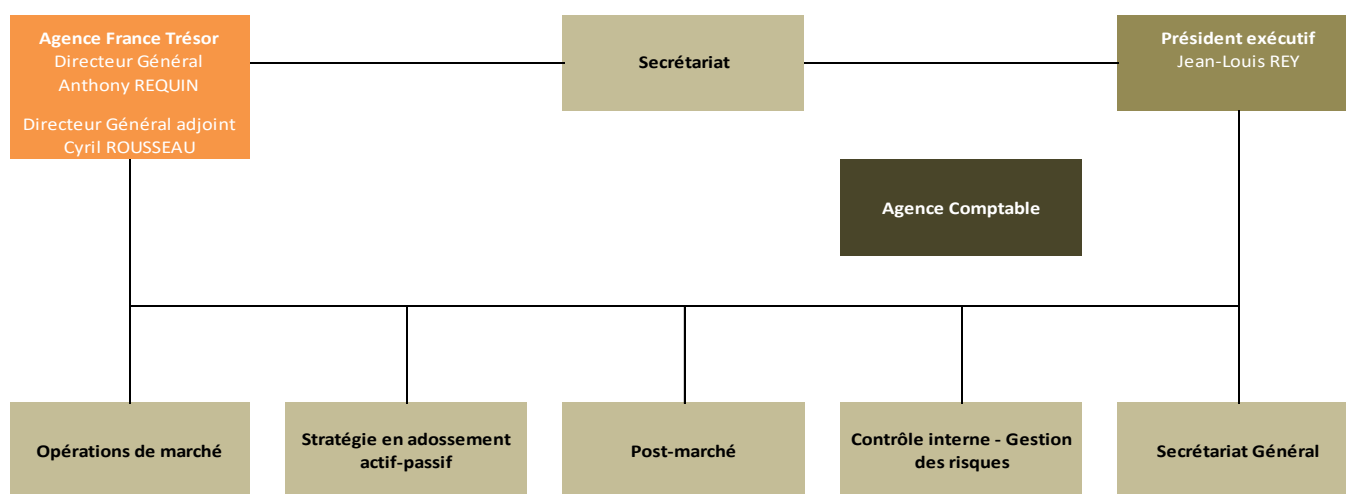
Agence France Trésor
Directeur Général
Anthony REQUIN

Directeur Général adjoint
Cyril ROUSSEAU

Secrétariat

Président exécutif
Jean-Louis REY

Agence Comptable

Opérations de marché

Stratégie en adossement actif-passif

Post-marché

Contrôle interne - Gestion des risques

Secrétariat Général